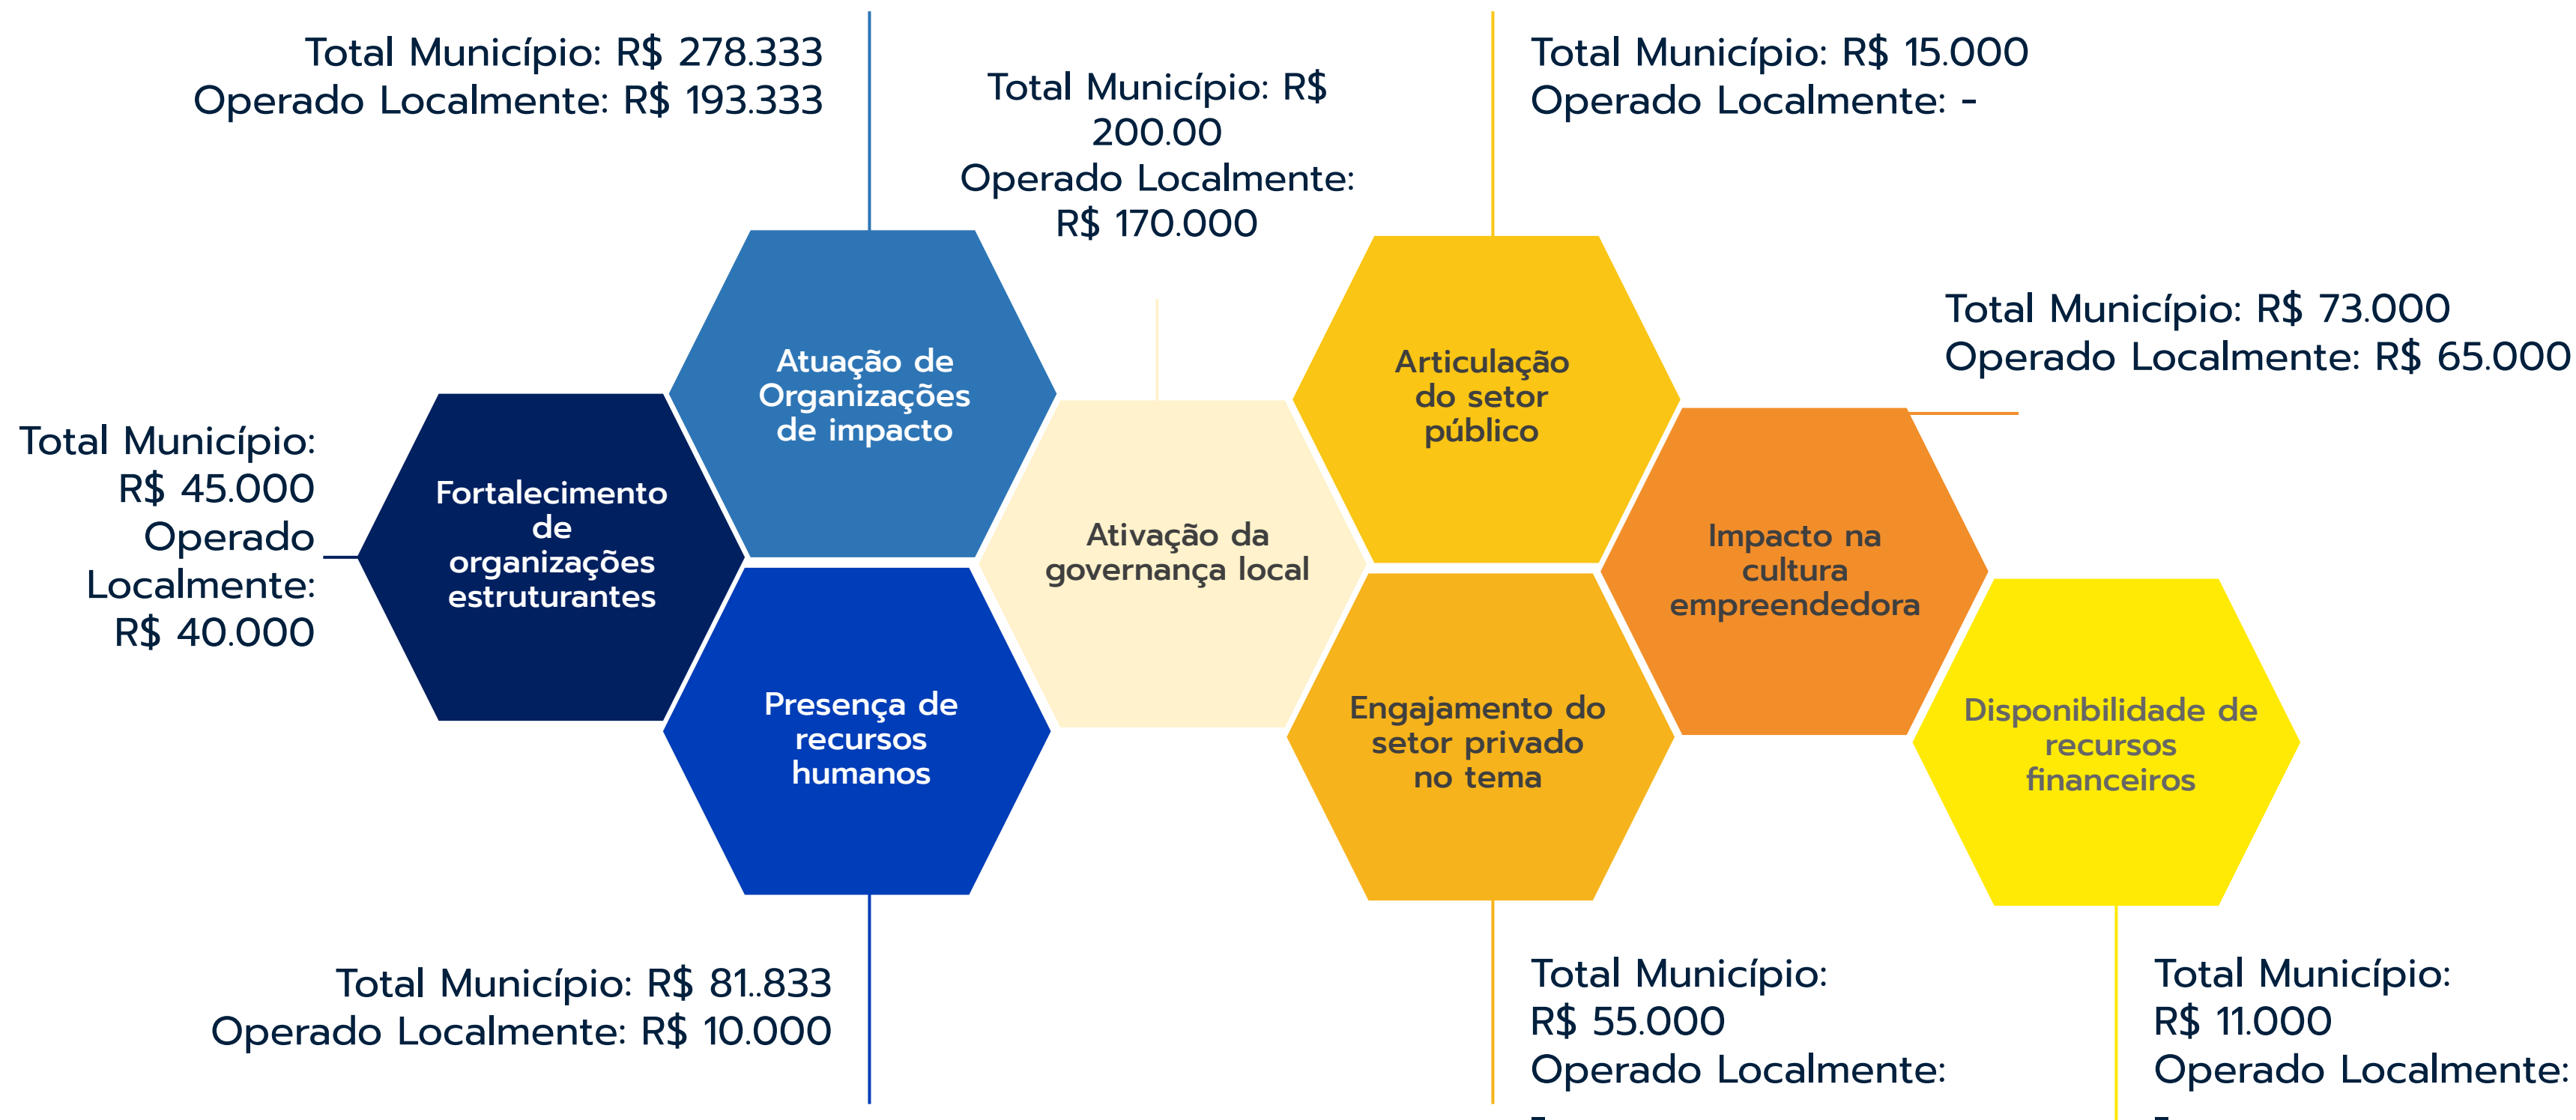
Total Município: R$ 278.333
Operado Localmente: R$ 193.333

Total Município: R$ 200.00
Operado Localmente: R$ 170.000

Total Município: R$ 15.000
Operado Localmente: -

Total Município: R$ 73.000
Operado Localmente: R$ 65.000

Total Município: R$ 45.000
Operado Localmente: R$ 40.000

Atuação de Organizações de impacto

Fortalecimento de organizações estruturantes

Ativação da governança local

Articulação do setor público

Impacto na cultura empreendedora

Presença de recursos humanos

Engajamento do setor privado no tema

Disponibilidade de recursos financeiros

Total Município: R$ 81..833
Operado Localmente: R$ 10.000

Total Município: R$ 55.000
Operado Localmente: -

Total Município: R$ 11.000
Operado Localmente: -